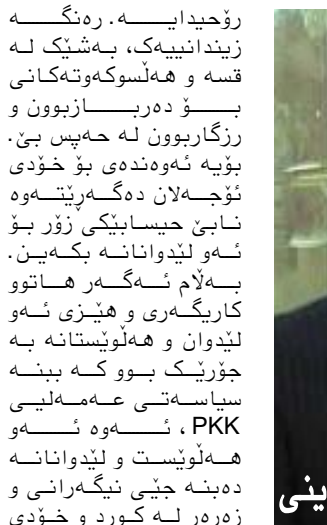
ڕۆحیدایە. ڕەنگە زیندانییەک، بەشێک لە قسە و هەڵسوکەوتەکانی بۆ دەربازبوون و ڕزگاربوون لە حەپس بێ. بۆیە ئەوەندەی بۆ خۆدی ئۆجەلان دەگەڕێتەوە نابێ حیسابێکی زۆر بۆ ئەو لێدوانانە بکەین. بەڵام ئەگەر هاتوو کاریگەری و هێزی ئەو لێدوان و هەڵوێستانە بە جۆرێک بوو کە ببنە سیاسەتی عەمەلیی PKK، ئەوە ئەو هەڵوێست و لێدوانانە دەبنە جێی نیگەرانی و زەرەر لە کورد و خۆدی

ینی